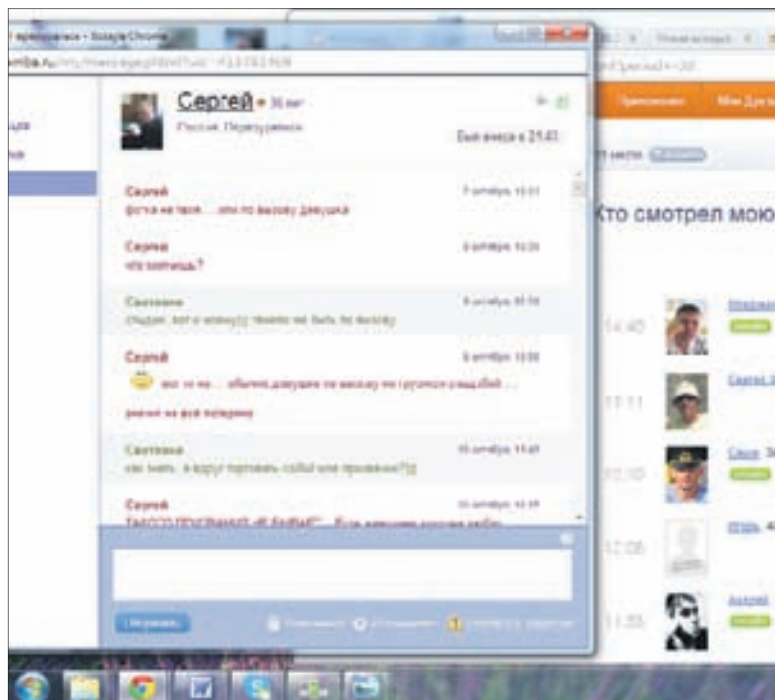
Сергей • 36 лет
Россия, Петрозаводск
Был вчера в 21:41

Сергей
фотки не твои... или по вызову девушка

Сергей
что молчишь?

Светлана
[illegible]

Сергей
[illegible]

Светлана
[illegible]

Сергей
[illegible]

Кто смотрел мою

14:40
11:11
12:05
11:55

Отправить